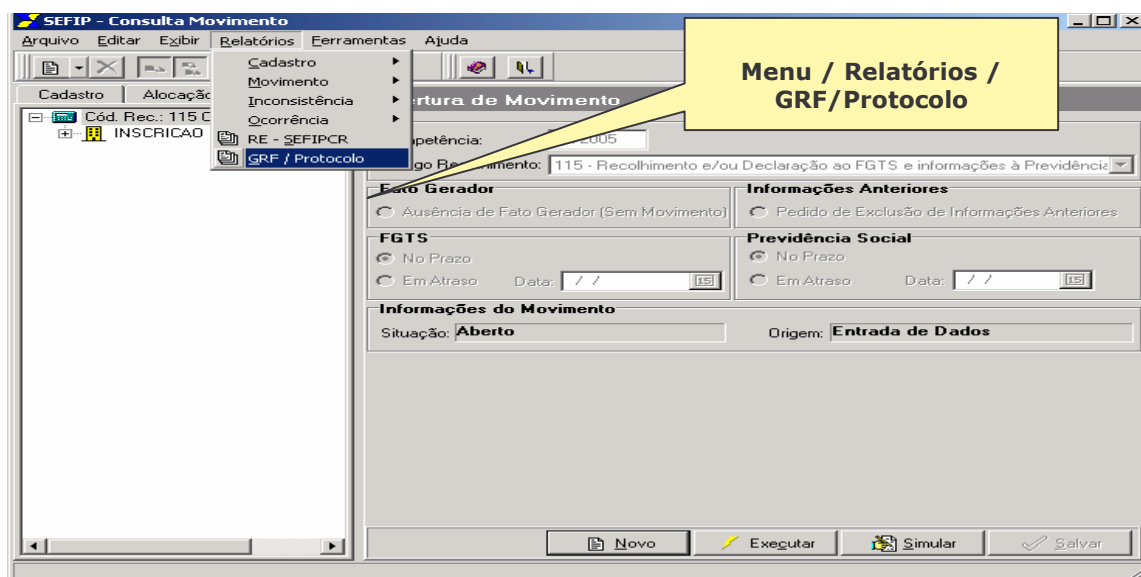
SEFIP - Consulta Movimento

Arquivo Editar Exibir Relatórios Ferramentas Ajuda

Cadastro
Movimento
Inconsistência
Ocorrência
RE - SEFIPCR
GRF / Protocolo

Menu / Relatórios / GRF/Protocolo

Cadastro Alocaçã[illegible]

Cód. Rec.: 115 C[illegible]
INSCRICAO

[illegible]ertura de Movimento

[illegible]petência: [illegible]2005

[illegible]go Re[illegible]mento: 115 - Recolhimento e/ou Declaração ao FGTS e informações à Previdência

Fato Gerador
Ausência de Fato Gerador (Sem Movimento)

Informações Anteriores
Pedido de Exclusão de Informações Anteriores

FGTS
No Prazo
Em Atraso Data: / /

Previdência Social
No Prazo
Em Atraso Data: / /

Informações do Movimento
Situação: Aberto
Origem: Entrada de Dados

Novo Executar Simular Salvar